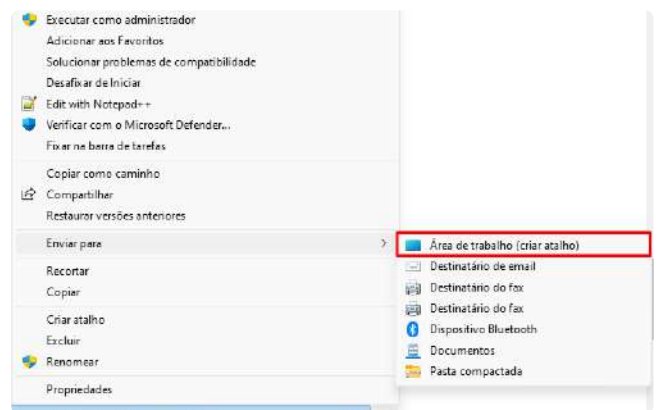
Executar como administrador
Adicionar aos Favoritos
Solucionar problemas de compatibilidade
Desafixar de Iniciar
Edit with Notepad++
Verificar com o Microsoft Defender...
Fixar na barra de tarefas

Copiar como caminho
Compartilhar
Restaurar versões anteriores

Enviar para

Recortar
Copiar

Criar atalho
Excluir
Renomear

Propriedades

Área de trabalho (criar atalho)
Destinatário de email
Destinatário do fax
Destinatário do fax
Dispositivo Bluetooth
Documentos
Pasta compactada